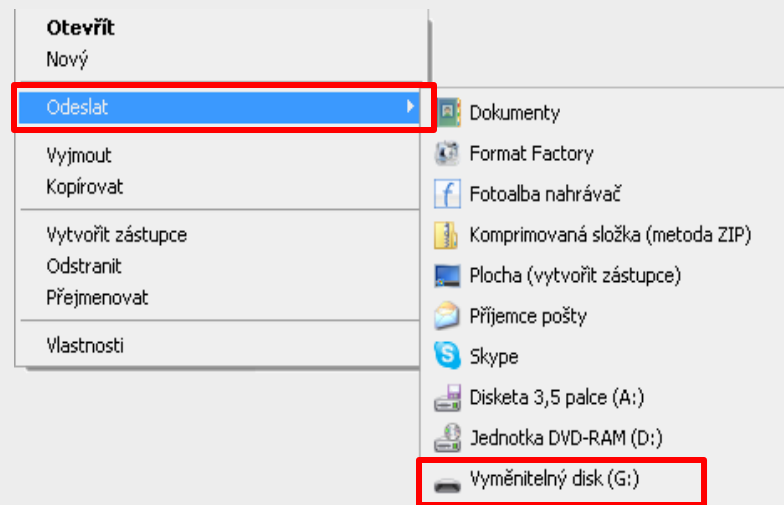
Otevřít
Nový
Odeslat
Vyjmout
Kopírovat
Vytvořit zástupce
Odstranit
Přejmenovat
Vlastnosti

Dokumenty
Format Factory
Fotoalba nahrávač
Komprimovaná složka (metoda ZIP)
Plocha (vytvořit zástupce)
Příjemce pošty
Skype
Disketa 3,5 palce (A:)
Jednotka DVD-RAM (D:)
Vyměnitelný disk (G:)